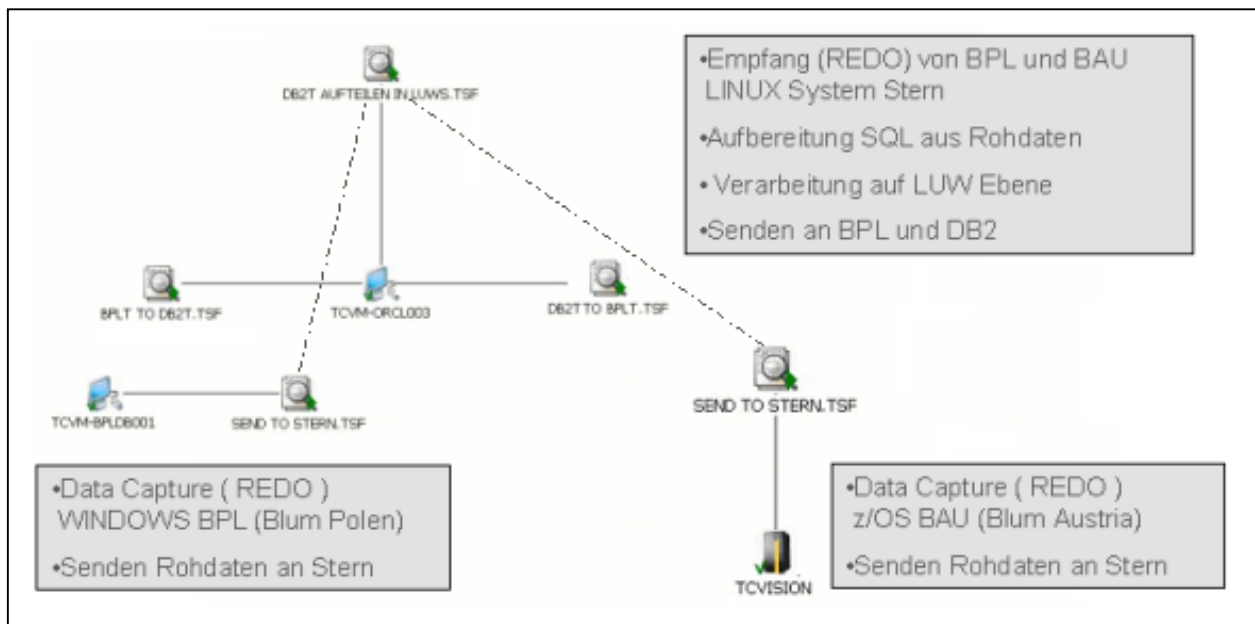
DB2T AUFTEILEN IN LUWS.TSF

•Empfang (REDO) von BPL und BAU LINUX System Stern

•Aufbereitung SQL aus Rohdaten

• Verarbeitung auf LUW Ebene

•Senden an BPL und DB2

BPLT TO DB2T.TSF

TCVM-ORCL003

DB2T TO BPLT.TSF

TCVM-BPLDB001

SEND TO STERN.TSF

SEND TO STERN.TSF

•Data Capture ( REDO ) WINDOWS BPL (Blum Polen)

•Senden Rohdaten an Stern

TCVISION

•Data Capture ( REDO ) z/OS BAU (Blum Austria)

•Senden Rohdaten an Stern